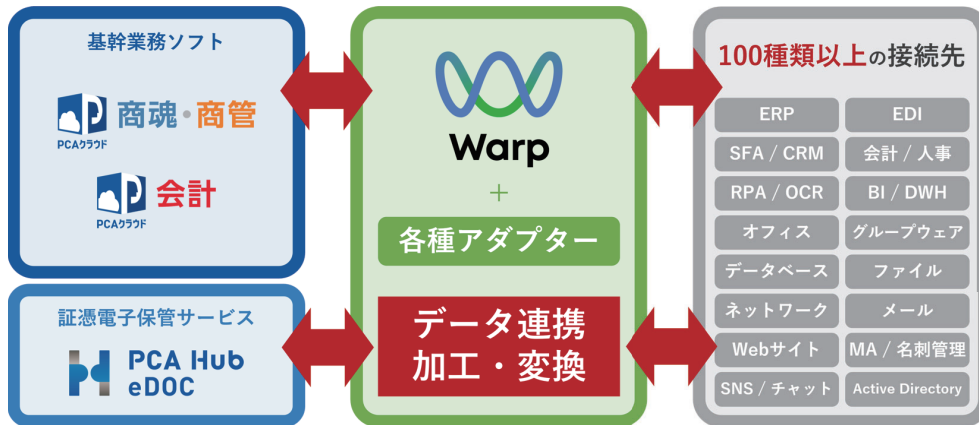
基幹業務ソフト

PCAクラウド 商魂・商管

PCAクラウド 会計

証憑電子保管サービス

PCA Hub eDOC

Warp

＋

各種アダプター

データ連携
加工・変換

100種類以上の接続先

| ERP | EDI |
|---|---|
| SFA / CRM | 会計 / 人事 |
| RPA / OCR | BI / DWH |
| オフィス | グループウェア |
| データベース | ファイル |
| ネットワーク | メール |
| Webサイト | MA / 名刺管理 |
| SNS / チャット | Active Directory |